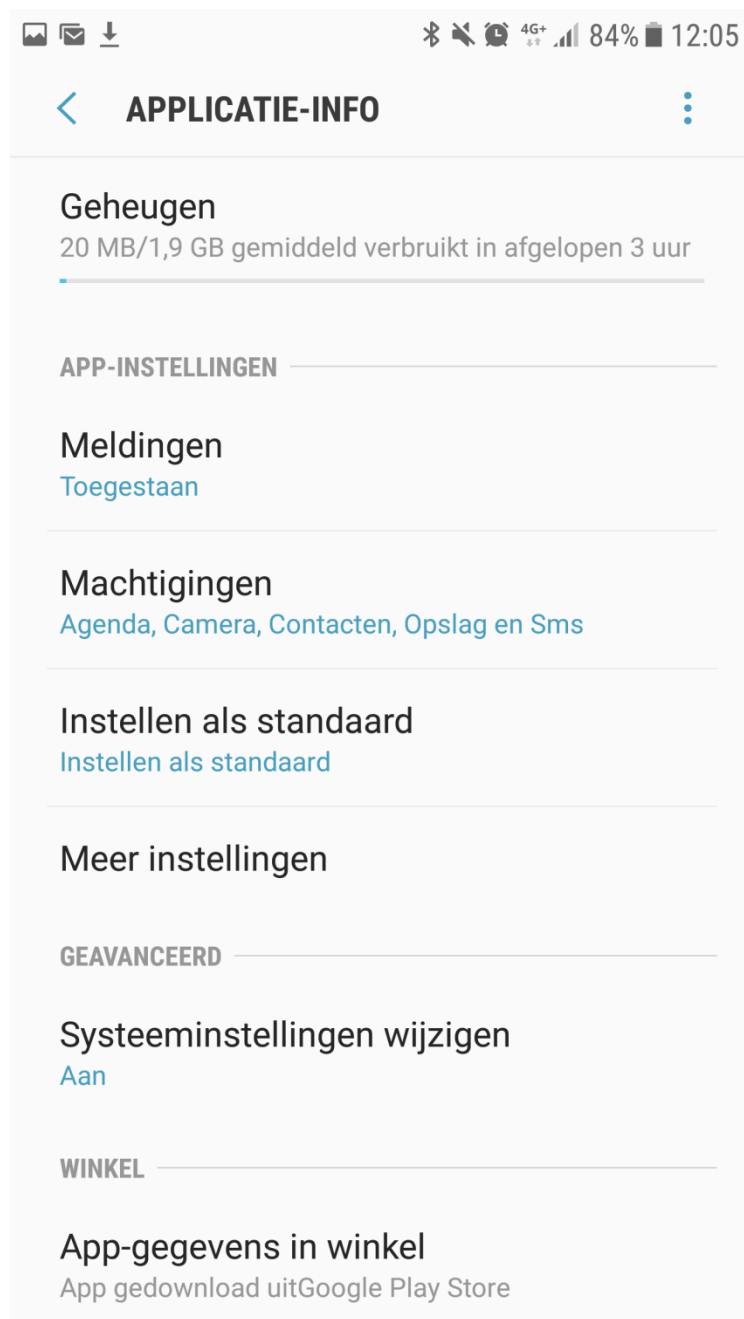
4G+ 84% 12:05

APPLICATIE-INFO

Geheugen
20 MB/1,9 GB gemiddeld verbruikt in afgelopen 3 uur

APP-INSTELLINGEN

Meldingen
Toegestaan

Machtigingen
Agenda, Camera, Contacten, Opslag en Sms

Instellen als standaard
Instellen als standaard

Meer instellingen

GEAVANCEERD

Systeeminstellingen wijzigen
Aan

WINKEL

App-gegevens in winkel
App gedownload uitGoogle Play Store